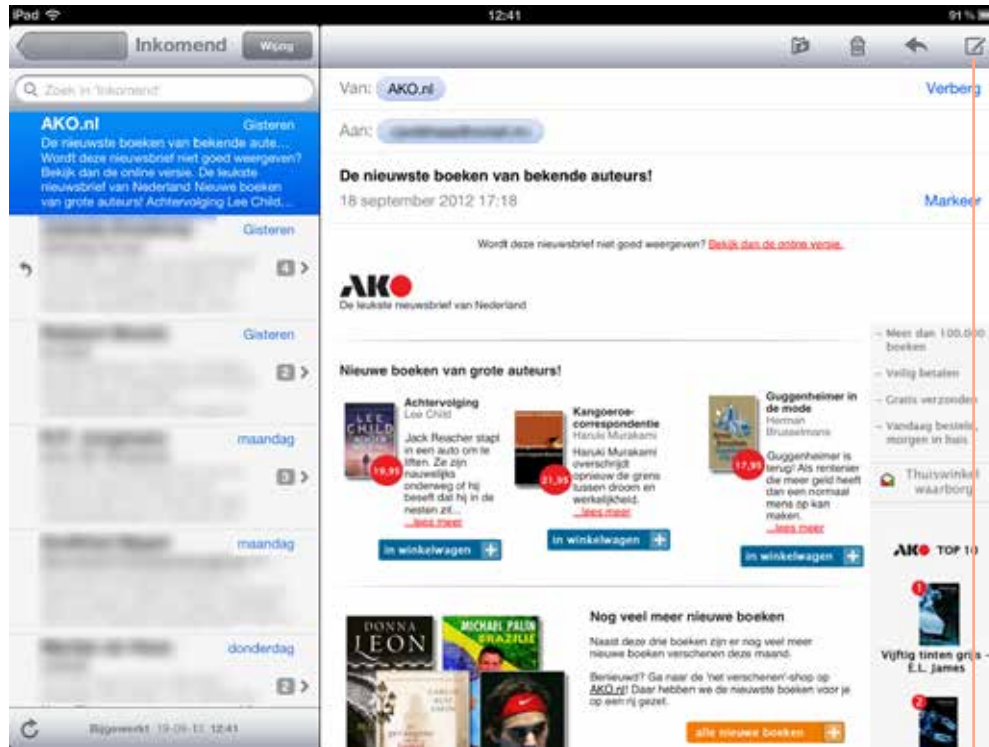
iPad 12:41 91 %

Inkomend Wijzig

Zoek in 'Inkomend'

AKO.nl Gisteren
De nieuwste boeken van bekende aute... Wordt deze nieuwsbrief niet goed weergegeven? Bekijk dan de online versie. De leukste nieuwsbrief van Nederland Nieuwe boeken van grote auteurs! Achtervolging Lee Child...

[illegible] Gisteren
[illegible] 4

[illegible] Gisteren
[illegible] 2

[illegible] maandag
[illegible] 3

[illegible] maandag
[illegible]

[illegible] donderdag
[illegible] 2

Bijgewerkt 19-09-12 12:41

Van: AKO.nl Verberg

Aan: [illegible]

De nieuwste boeken van bekende auteurs!
18 september 2012 17:18 Markeer

Wordt deze nieuwsbrief niet goed weergegeven? Bekijk dan de online versie.

AKO
De leukste nieuwsbrief van Nederland

Nieuwe boeken van grote auteurs!

Achtervolging
Lee Child
Jack Reacher stapt in een auto om te liften. Ze zijn nauwelijks onderweg of hij beseft dat hij in de nesten zit...
...lees meer
19,95
in winkelwagen

Kangoeroe-correspondentie
Haruki Murakami
Haruki Murakami overschrijdt opnieuw de grens tussen droom en werkelijkheid.
...lees meer
21,95
in winkelwagen

Guggenheimer in de mode
Herman Brusselmans
Guggenheimer is terug! Als rentenier die meer geld heeft dan een normaal mens op kan maken.
...lees meer
17,95
in winkelwagen

- Meer dan 100.000 boeken
- Veilig betalen
- Gratis verzenden
- Vandaag besteld, morgen in huis
Thuiswinkel waarborg

AKO TOP 10
1
Vijftig tinten grijs - E.L. James
2

Nog veel meer nieuwe boeken
Naast deze drie boeken zijn er nog veel meer nieuwe boeken verschenen deze maand.
Benieuwd? Ga naar de 'net verschenen'-shop op AKO.nl! Daar hebben we de nieuwste boeken voor je op een rij gezet.
alle nieuwe boeken

DONNA LEON
MICHAEL PALIN BRAZILIË